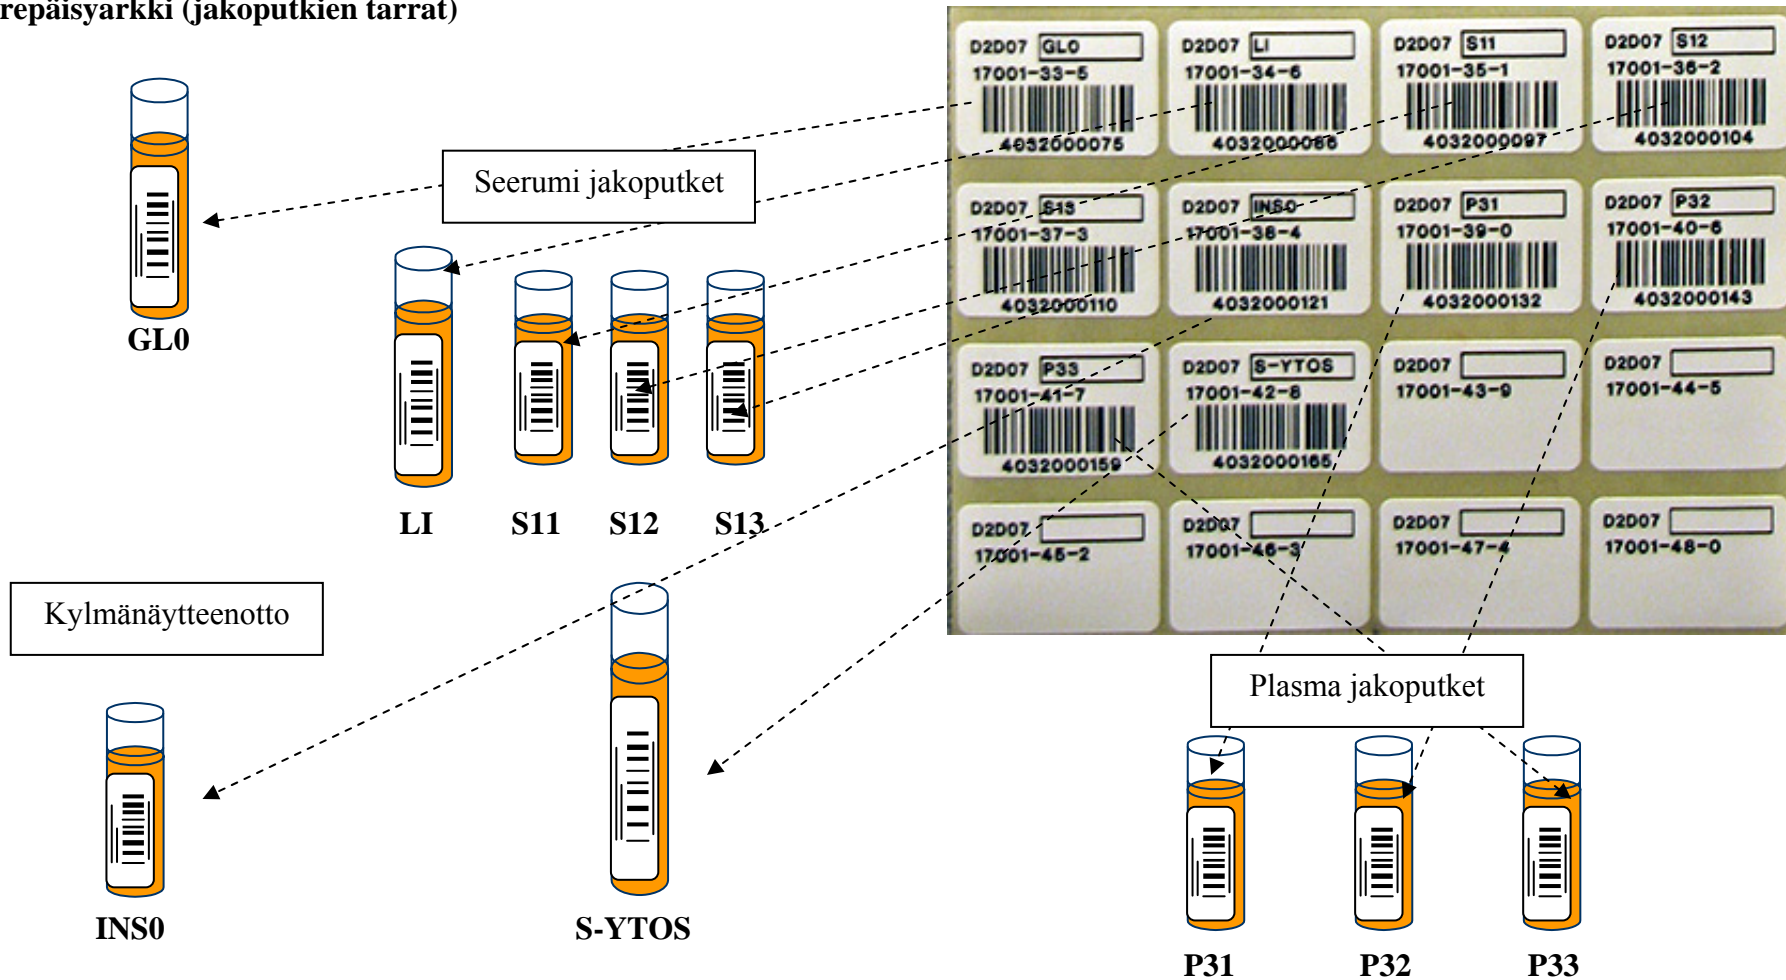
repäisyarkki (jakoputkien tarrat)

GL0

Seerumi jakoputket

LI S11 S12 S13

Kylmänäytteenotto

INS0

S-YTOS

D2D07 GL0
17001-33-5
4032000075

D2D07 LI
17001-34-6
4032000086

D2D07 S11
17001-35-1
4032000097

D2D07 S12
17001-36-2
4032000104

D2D07 S13
17001-37-3
4032000110

D2D07 INS0
17001-38-4
4032000121

D2D07 P31
17001-39-0
4032000132

D2D07 P32
17001-40-6
4032000143

D2D07 P33
17001-41-7
4032000159

D2D07 S-YTOS
17001-42-8
4032000165

D2D07
17001-43-9

D2D07
17001-44-5

D2D07
17001-45-2

D2D07
17001-46-3

D2D07
17001-47-4

D2D07
17001-48-0

Plasma jakoputket

P31 P32 P33